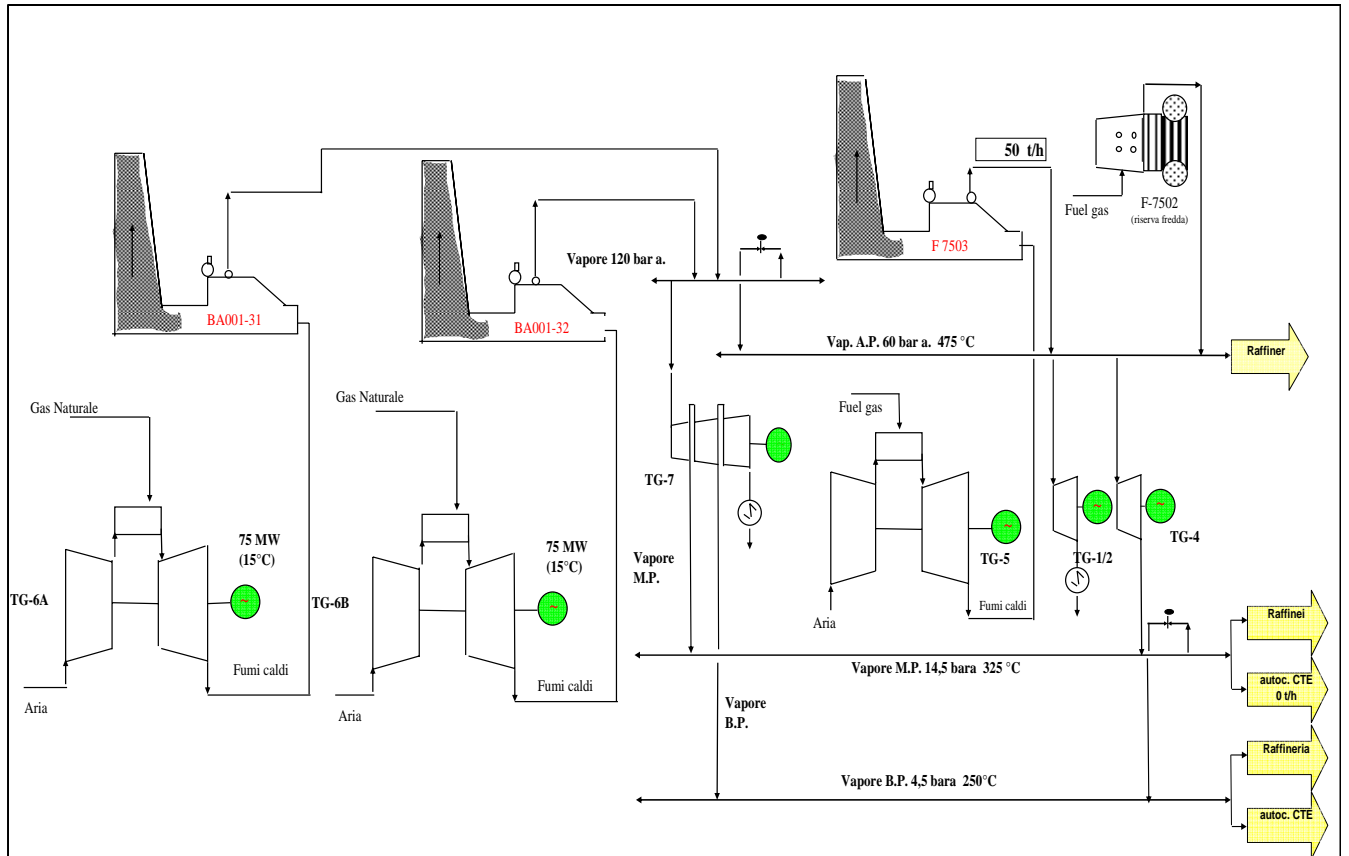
50 t/h

F-7502
(riserva fredda)

Fuel gas

F 7503

BA001-31

BA001-32

Vapore 120 bar a.

Vap. A.P. 60 bar a. 475 °C

Raffiner

Gas Naturale

Gas Naturale

Fuel gas

TG-7

75 MW
(15°C)

75 MW
(15°C)

TG-6A

TG-6B

Vapore
M.P.

TG-5

TG-1/2

TG-4

Fumi caldi

Fumi caldi

Fumi caldi

Aria

Aria

Aria

Raffinei

Vapore M.P. 14,5 bara 325 °C

autoc. CTE
0 t/h

Vapore
B.P.

Raffineria

Vapore B.P. 4,5 bara 250°C

autoc. CTE